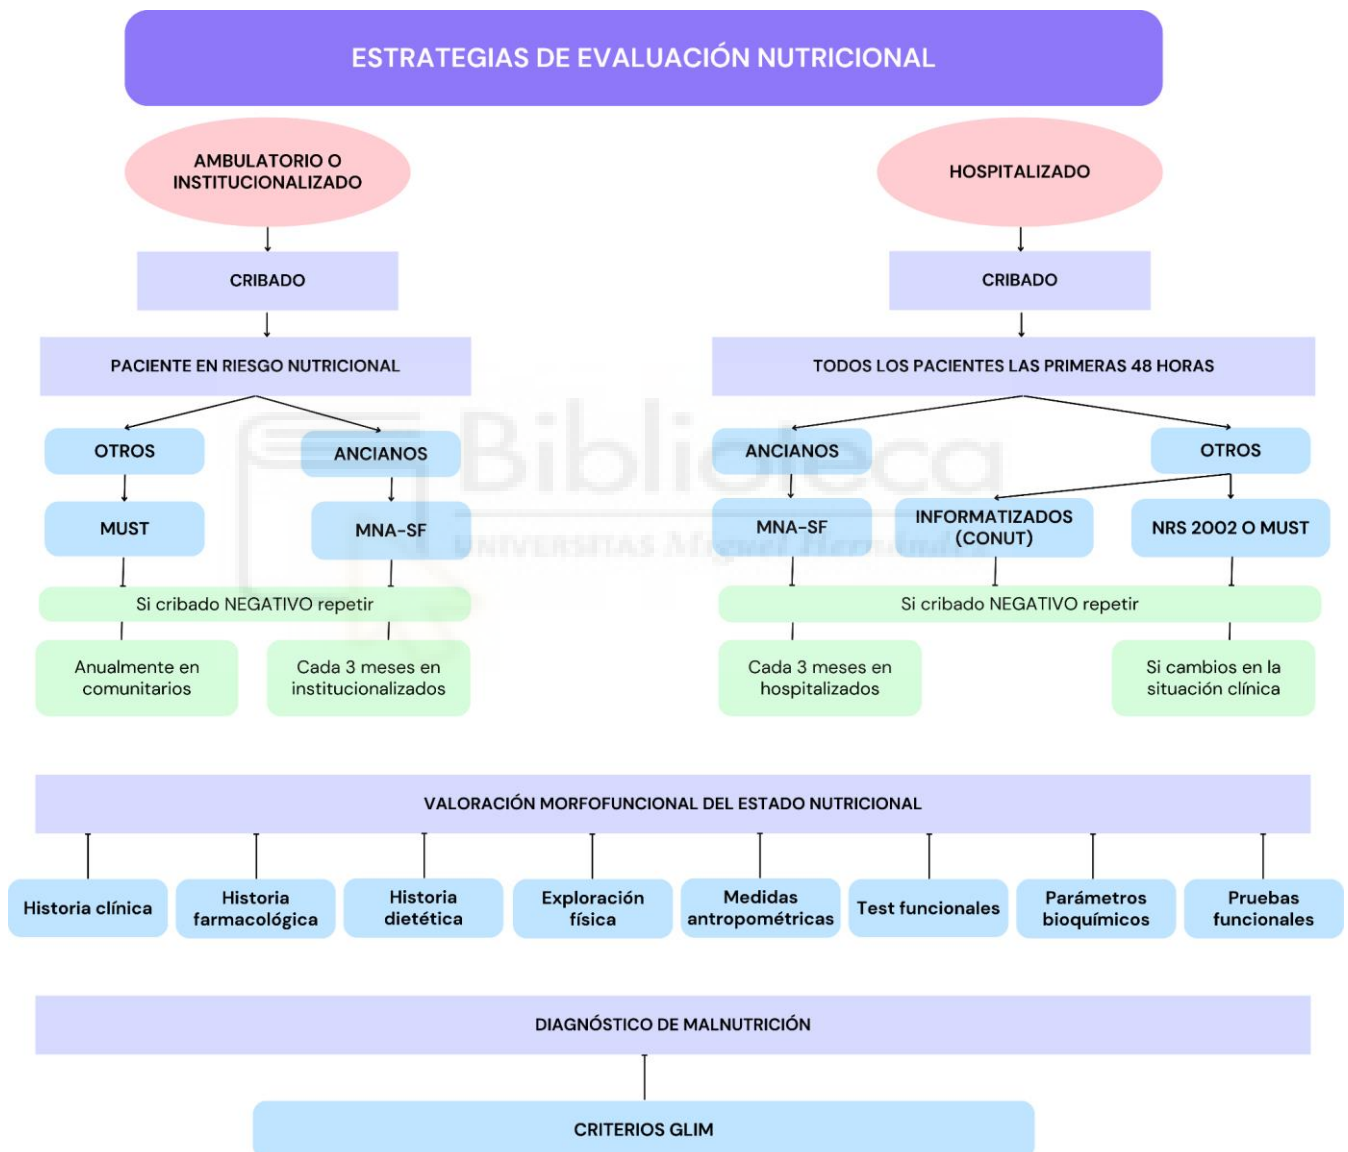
ESTRATEGIAS DE EVALUACIÓN NUTRICIONAL

AMBULATORIO O INSTITUCIONALIZADO

CRIBADO

PACIENTE EN RIESGO NUTRICIONAL

OTROS

MUST

ANCIANOS

MNA-SF

Si cribado NEGATIVO repetir

Anualmente en comunitarios

Cada 3 meses en institucionalizados

HOSPITALIZADO

CRIBADO

TODOS LOS PACIENTES LAS PRIMERAS 48 HORAS

ANCIANOS

MNA-SF

OTROS

INFORMATIZADOS (CONUT)

NRS 2002 O MUST

Si cribado NEGATIVO repetir

Cada 3 meses en hospitalizados

Si cambios en la situación clínica

Biblioteca
UNIVERSITAS Miguel Hernández

VALORACIÓN MORFOFUNCIONAL DEL ESTADO NUTRICIONAL

Historia clínica

Historia farmacológica

Historia dietética

Exploración física

Medidas antropométricas

Test funcionales

Parámetros bioquímicos

Pruebas funcionales

DIAGNÓSTICO DE MALNUTRICIÓN

CRITERIOS GLIM